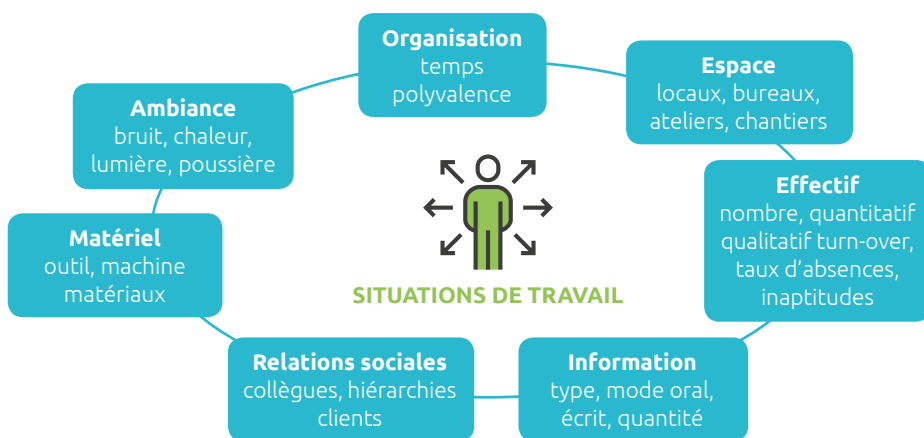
Organisation
temps
polyvalence

Espace
locaux, bureaux,
ateliers, chantiers

Effectif
nombre, quantitatif
qualitatif turn-over,
taux d'absences,
inaptitudes

Information
type, mode oral,
écrit, quantité

Relations sociales
collègues, hiérarchies
clients

Matériel
outil, machine
matériaux

Ambiance
bruit, chaleur,
lumière, poussière

SITUATIONS DE TRAVAIL